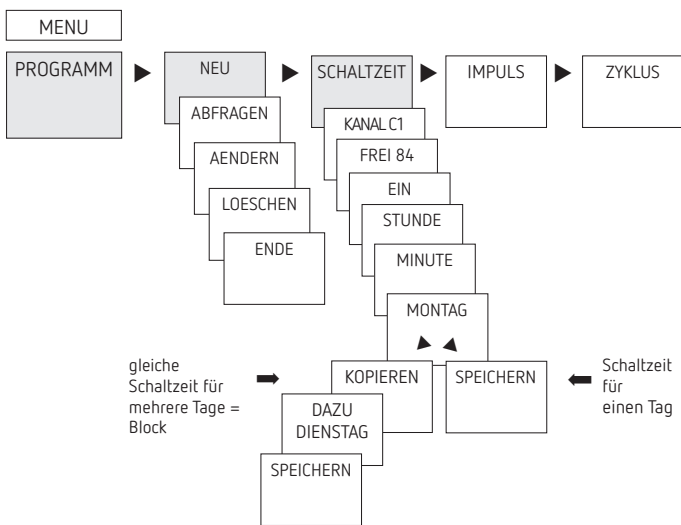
MENU

PROGRAMM

NEU

ABFRAGEN

AENDERN

LOESCHEN

ENDE

SCHALTZEIT

KANAL C1

FREI 84

EIN

STUNDE

MINUTE

MONTAG

IMPULS

ZYKLUS

gleiche Schaltzeit für mehrere Tage = Block

KOPIEREN

DAZU DIENSTAG

SPEICHERN

SPEICHERN

Schaltzeit für einen Tag